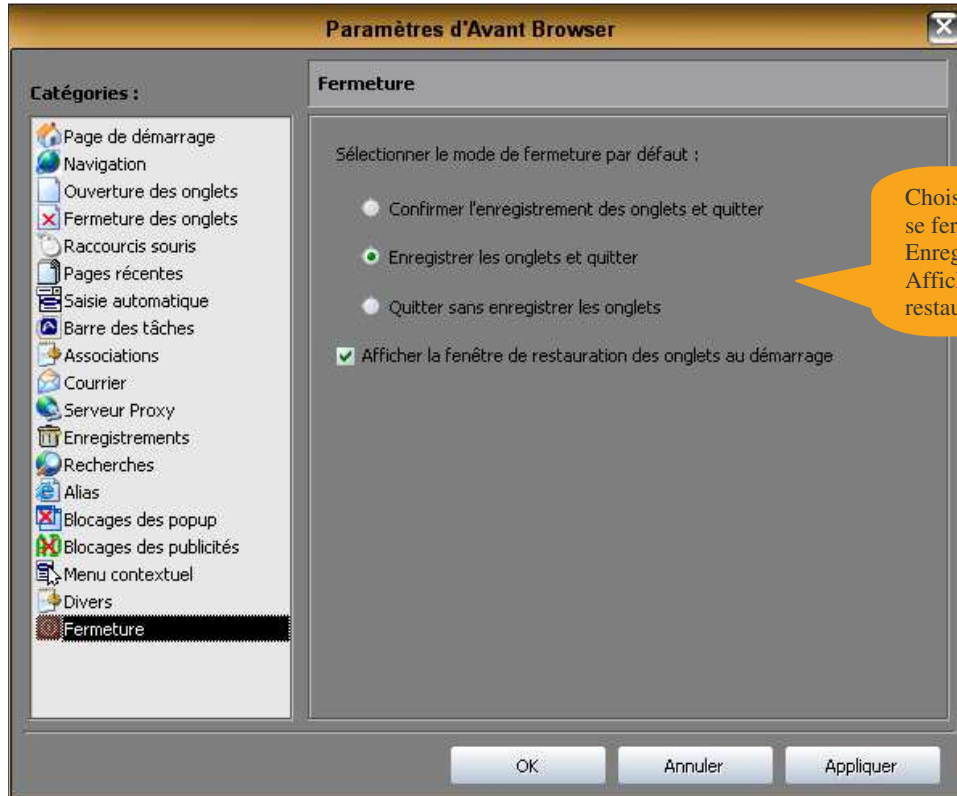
Paramètres d'Avant Browser

Catégories :

Page de démarrage
Navigation
Ouverture des onglets
Fermeture des onglets
Raccourcis souris
Pages récentes
Saisie automatique
Barre des tâches
Associations
Courrier
Serveur Proxy
Enregistrements
Recherches
Alias
Blocages des popup
Blocages des publicités
Menu contextuel
Divers
Fermeture

Fermeture

Sélectionner le mode de fermeture par défaut :

Confirmer l'enregistrement des onglets et quitter

Enregistrer les onglets et quitter

Quitter sans enregistrer les onglets

Afficher la fenêtre de restauration des onglets au démarrage

Chois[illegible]
se fer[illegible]
Enreg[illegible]
Affic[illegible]
restau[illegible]

OK
Annuler
Appliquer